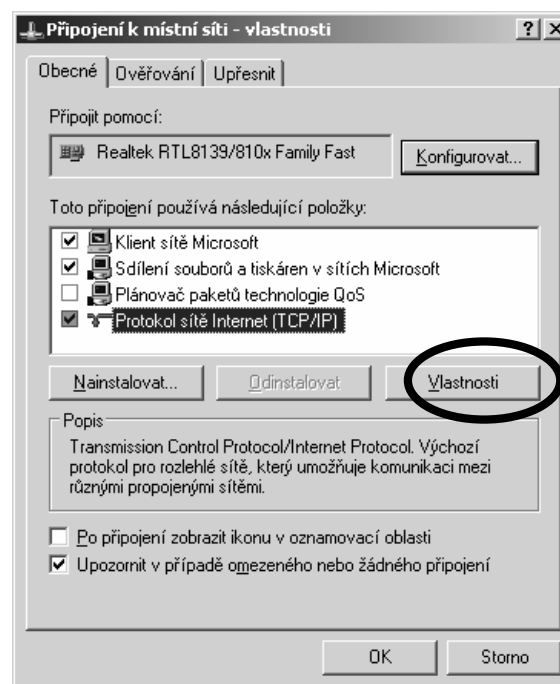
Připojení k místní síti - vlastnosti
?
Obecné | Ověřování | Upřesnit

Připojit pomocí:
Realtek RTL8139/810x Family Fast
Konfigurovat...

Toto připojení používá následující položky:
☑ Klient sítě Microsoft
☑ Sdílení souborů a tiskáren v sítích Microsoft
☐ Plánovač paketů technologie QoS
☑ Protokol sítě Internet (TCP/IP)

Nainstalovat... | Odinstalovat | Vlastnosti

Popis
Transmission Control Protocol/Internet Protocol. Výchozí protokol pro rozlehlé sítě, který umožňuje komunikaci mezi různými propojenými sítěmi.

☐ Po připojení zobrazit ikonu v oznamovací oblasti
☑ Upozornit v případě omezeného nebo žádného připojení

OK | Storno